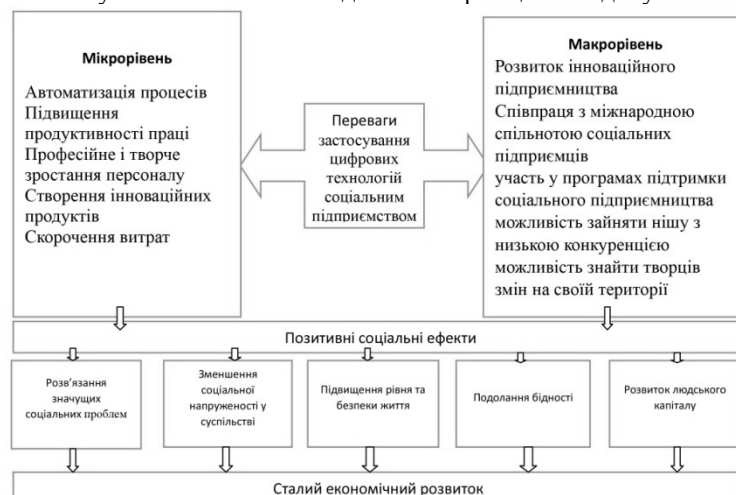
Мікрорівень

Автоматизація процесів
Підвищення продуктивності праці
Професійне і творче зростання персоналу
Створення інноваційних продуктів
Скорочення витрат

Переваги застосування цифрових технологій соціальним підприємством

Макрорівень
Розвиток інноваційного підприємництва
Співпраця з міжнародною спільнотою соціальних підприємців
участь у програмах підтримки соціального підприємництва
можливість зайняти нішу з низькою конкуренцією
можливість знайти творців змін на своїй території

Позитивні соціальні ефекти

Розв'язання значущих соціальних проблем

Зменшення соціальної напруженості у суспільстві

Підвищення рівня та безпеки життя

Подолання бідності

Розвиток людського капіталу

Сталий економічний розвиток